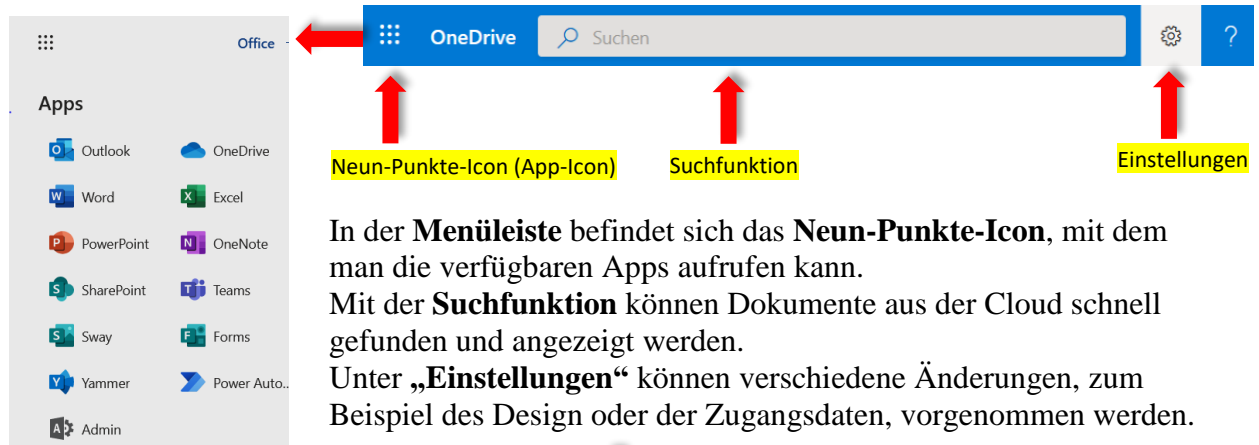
Office

Apps

Outlook
OneDrive
Word
Excel
PowerPoint
OneNote
SharePoint
Teams
Sway
Forms
Yammer
Power Auto...
Admin

OneDrive
Suchen
?

Neun-Punkte-Icon (App-Icon)
Suchfunktion
Einstellungen

In der **Menüleiste** befindet sich das **Neun-Punkte-Icon**, mit dem man die verfügbaren Apps aufrufen kann.
Mit der **Suchfunktion** können Dokumente aus der Cloud schnell gefunden und angezeigt werden.
Unter **„Einstellungen"** können verschiedene Änderungen, zum Beispiel des Design oder der Zugangsdaten, vorgenommen werden.